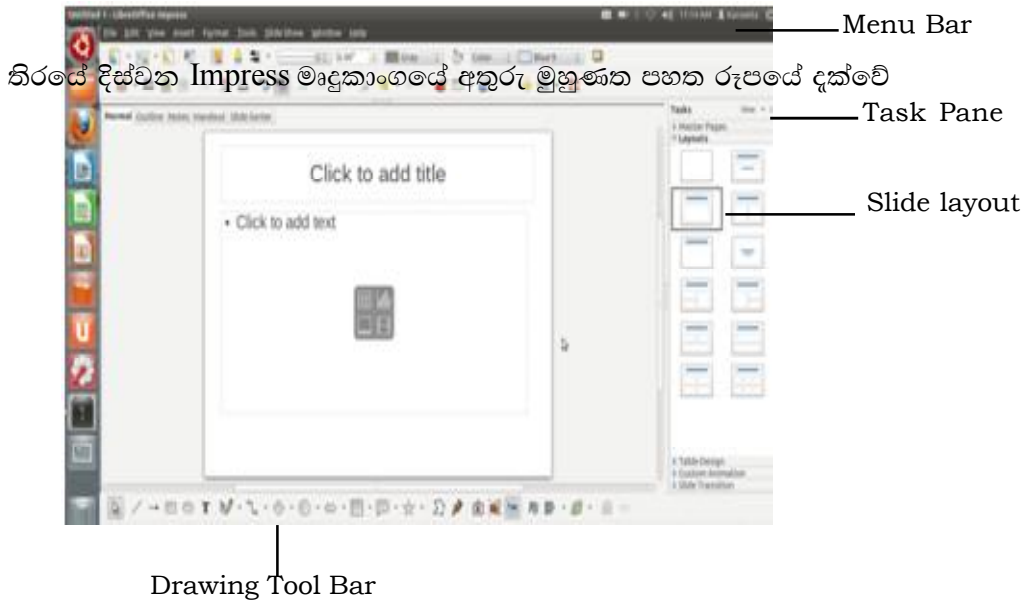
Menu Bar

තිරයේ දිස්වන Impress මෘදුකාංගයේ අතුරු මුහුණත පහත රූපයේ දැක්වේ

Task Pane

Tasks

Master Pages

Layouts

Normal Outline Notes Handout Slide Sorter

Click to add title

• Click to add text

Slide layout

Table Design

Custom Animation

Slide Transition

Drawing Tool Bar